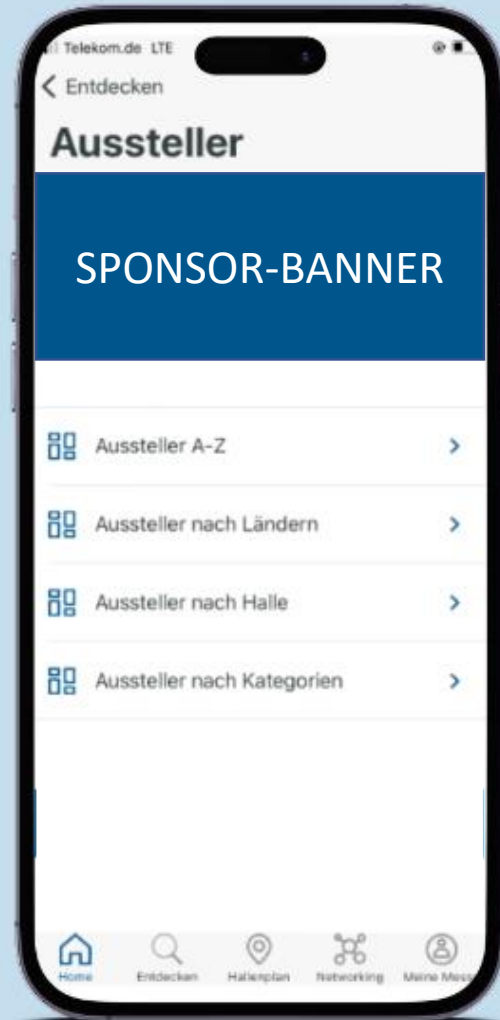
Telekom.de LTE

< Entdecken

Aussteller

SPONSOR-BANNER

Aussteller A-Z >

Aussteller nach Ländern >

Aussteller nach Halle >

Aussteller nach Kategorien >

Home Entdecken Hallenplan Networking Meine Mess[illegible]